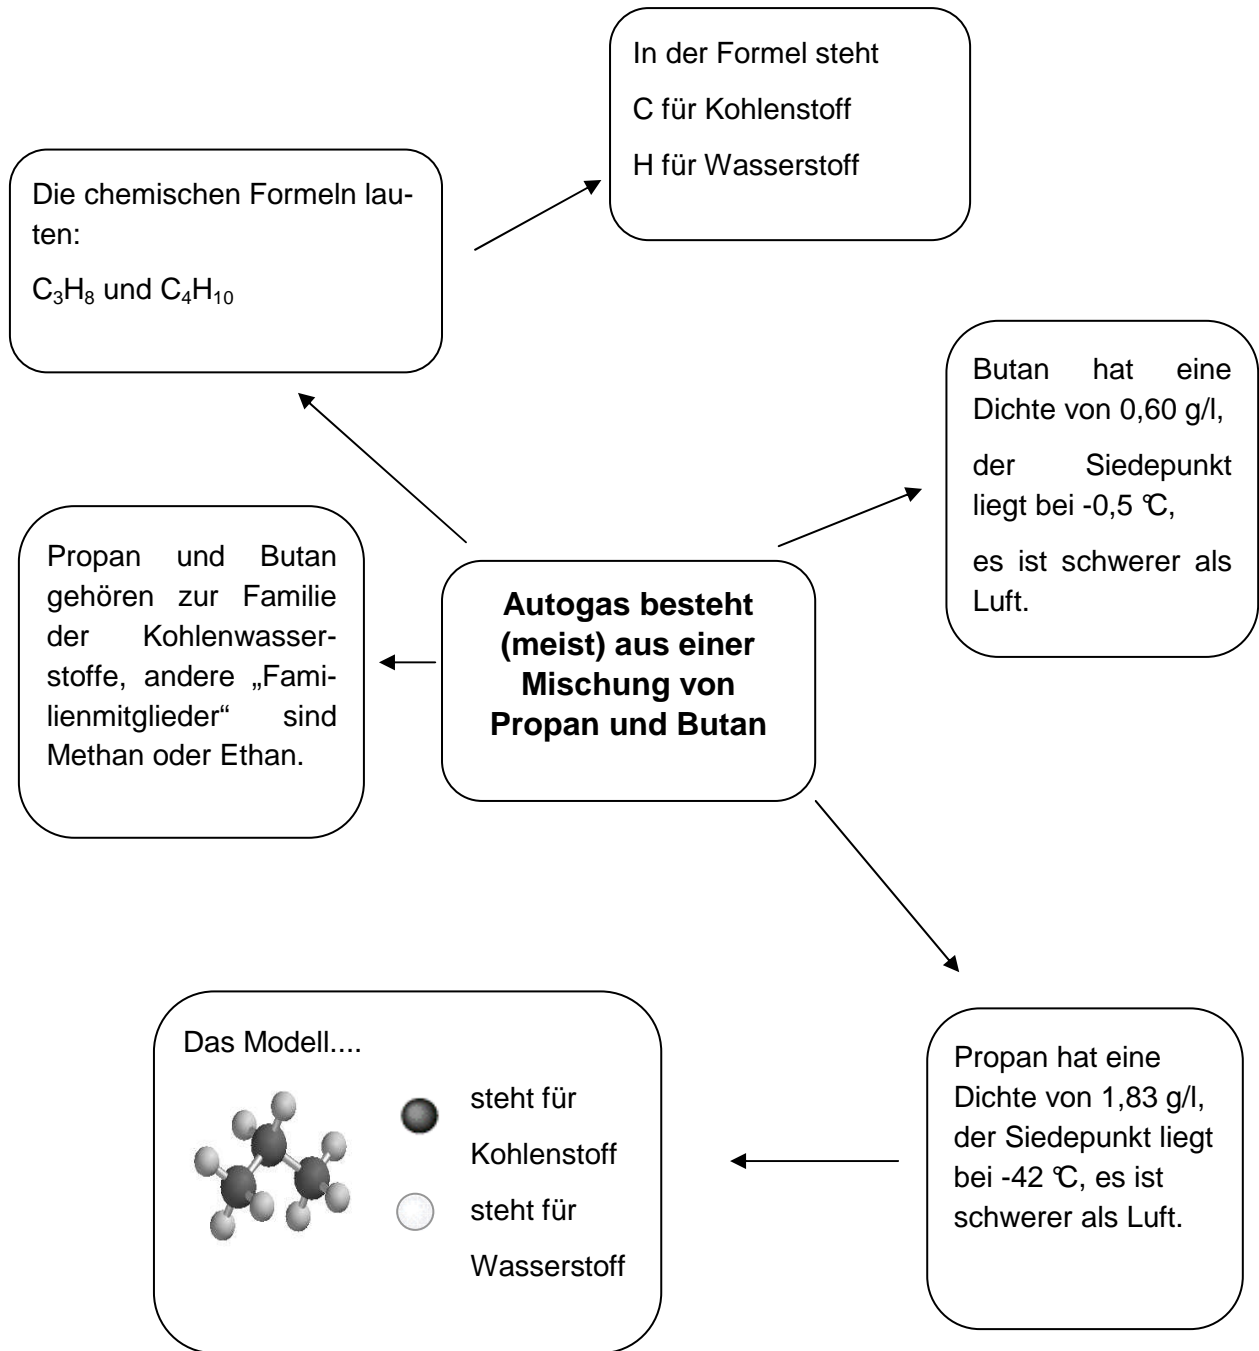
In der Formel steht

C für Kohlenstoff

H für Wasserstoff

Die chemischen Formeln lauten:

$C_3H_8$ und $C_4H_{10}$

Butan hat eine Dichte von 0,60 g/l,

der Siedepunkt liegt bei -0,5 ℃,

es ist schwerer als Luft.

Propan und Butan gehören zur Familie der Kohlenwasserstoffe, andere „Familienmitglieder“ sind Methan oder Ethan.

**Autogas besteht (meist) aus einer Mischung von Propan und Butan**

Das Modell....

steht für Kohlenstoff

steht für Wasserstoff

Propan hat eine Dichte von 1,83 g/l, der Siedepunkt liegt bei -42 ℃, es ist schwerer als Luft.